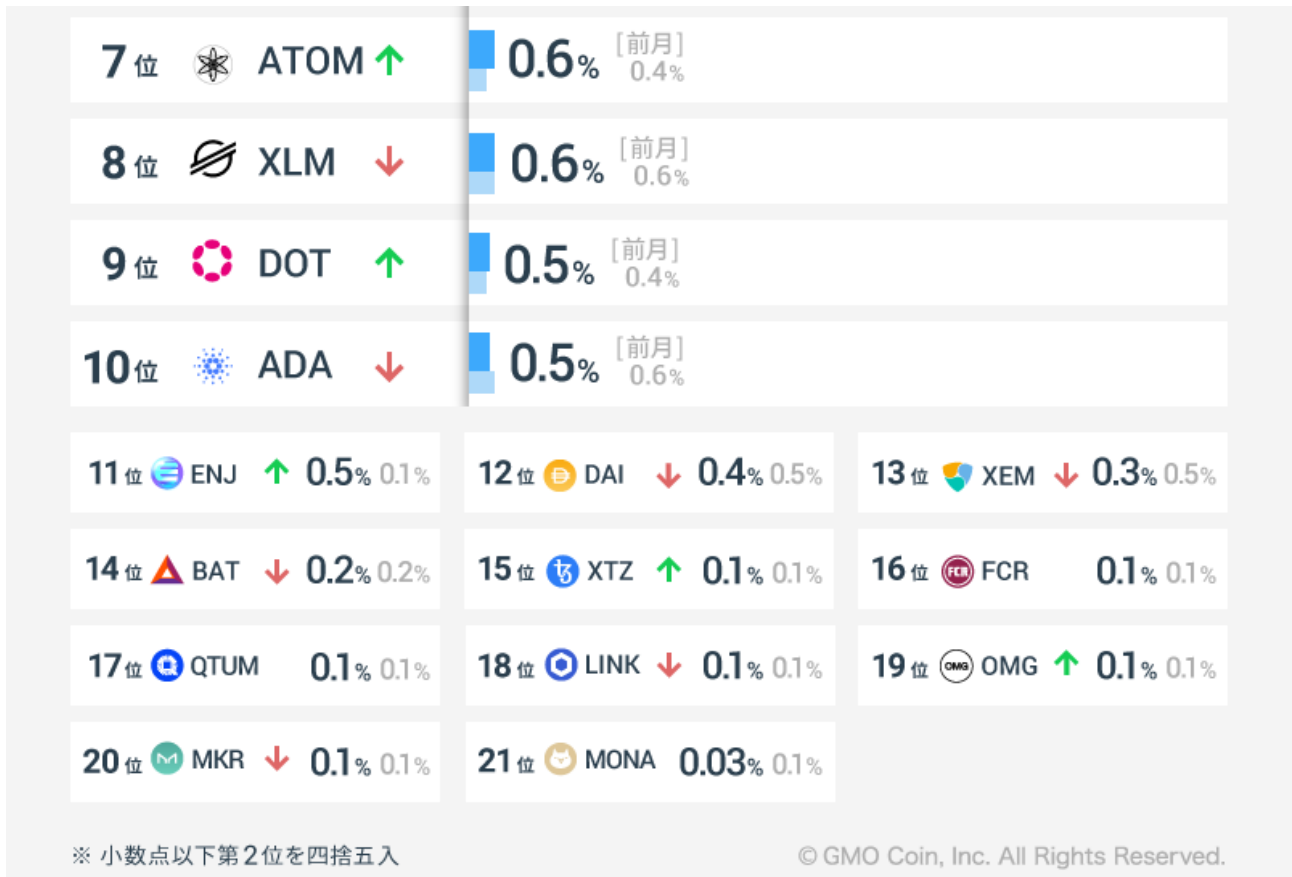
7位 ATOM ↑ 0.6% [前月] 0.4%

8位 XLM ↓ 0.6% [前月] 0.6%

9位 DOT ↑ 0.5% [前月] 0.4%

10位 ADA ↓ 0.5% [前月] 0.6%

11位 ENJ ↑ 0.5% 0.1%

12位 DAI ↓ 0.4% 0.5%

13位 XEM ↓ 0.3% 0.5%

14位 BAT ↓ 0.2% 0.2%

15位 XTZ ↑ 0.1% 0.1%

16位 FCR 0.1% 0.1%

17位 QTUM 0.1% 0.1%

18位 LINK ↓ 0.1% 0.1%

19位 OMG ↑ 0.1% 0.1%

20位 MKR ↓ 0.1% 0.1%

21位 MONA 0.03% 0.1%

※ 小数点以下第2位を四捨五入

© GMO Coin, Inc. All Rights Reserved.